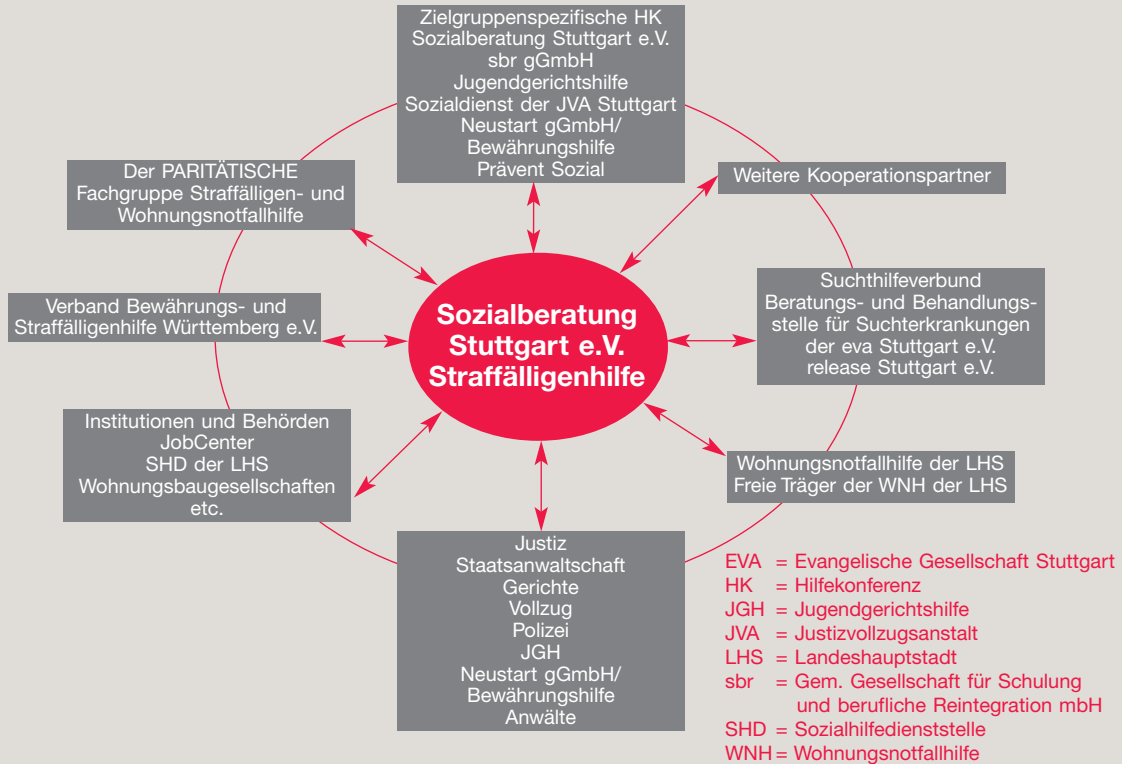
Zielgruppenspezifische HK
Sozialberatung Stuttgart e.V.
sbr gGmbH
Jugendgerichtshilfe
Sozialdienst der JVA Stuttgart
Neustart gGmbH/
Bewährungshilfe
Prävent Sozial

Der PARITÄTISCHE
Fachgruppe Straffälligen- und
Wohnungsnotfallhilfe

Weitere Kooperationspartner

Verband Bewährungs- und
Straffälligenhilfe Württemberg e.V.

Sozialberatung
Stuttgart e.V.
Straffälligenhilfe

Suchthilfeverbund
Beratungs- und Behandlungsstelle für Suchterkrankungen
der eva Stuttgart e.V.
release Stuttgart e.V.

Institutionen und Behörden
JobCenter
SHD der LHS
Wohnungsbaugesellschaften
etc.

Wohnungsnotfallhilfe der LHS
Freie Träger der WNH der LHS

Justiz
Staatsanwaltschaft
Gerichte
Vollzug
Polizei
JGH
Neustart gGmbH/
Bewährungshilfe
Anwälte

EVA = Evangelische Gesellschaft Stuttgart
HK = Hilfekonferenz
JGH = Jugendgerichtshilfe
JVA = Justizvollzugsanstalt
LHS = Landeshauptstadt
sbr = Gem. Gesellschaft für Schulung und berufliche Reintegration mbH
SHD = Sozialhilfedienststelle
WNH = Wohnungsnotfallhilfe